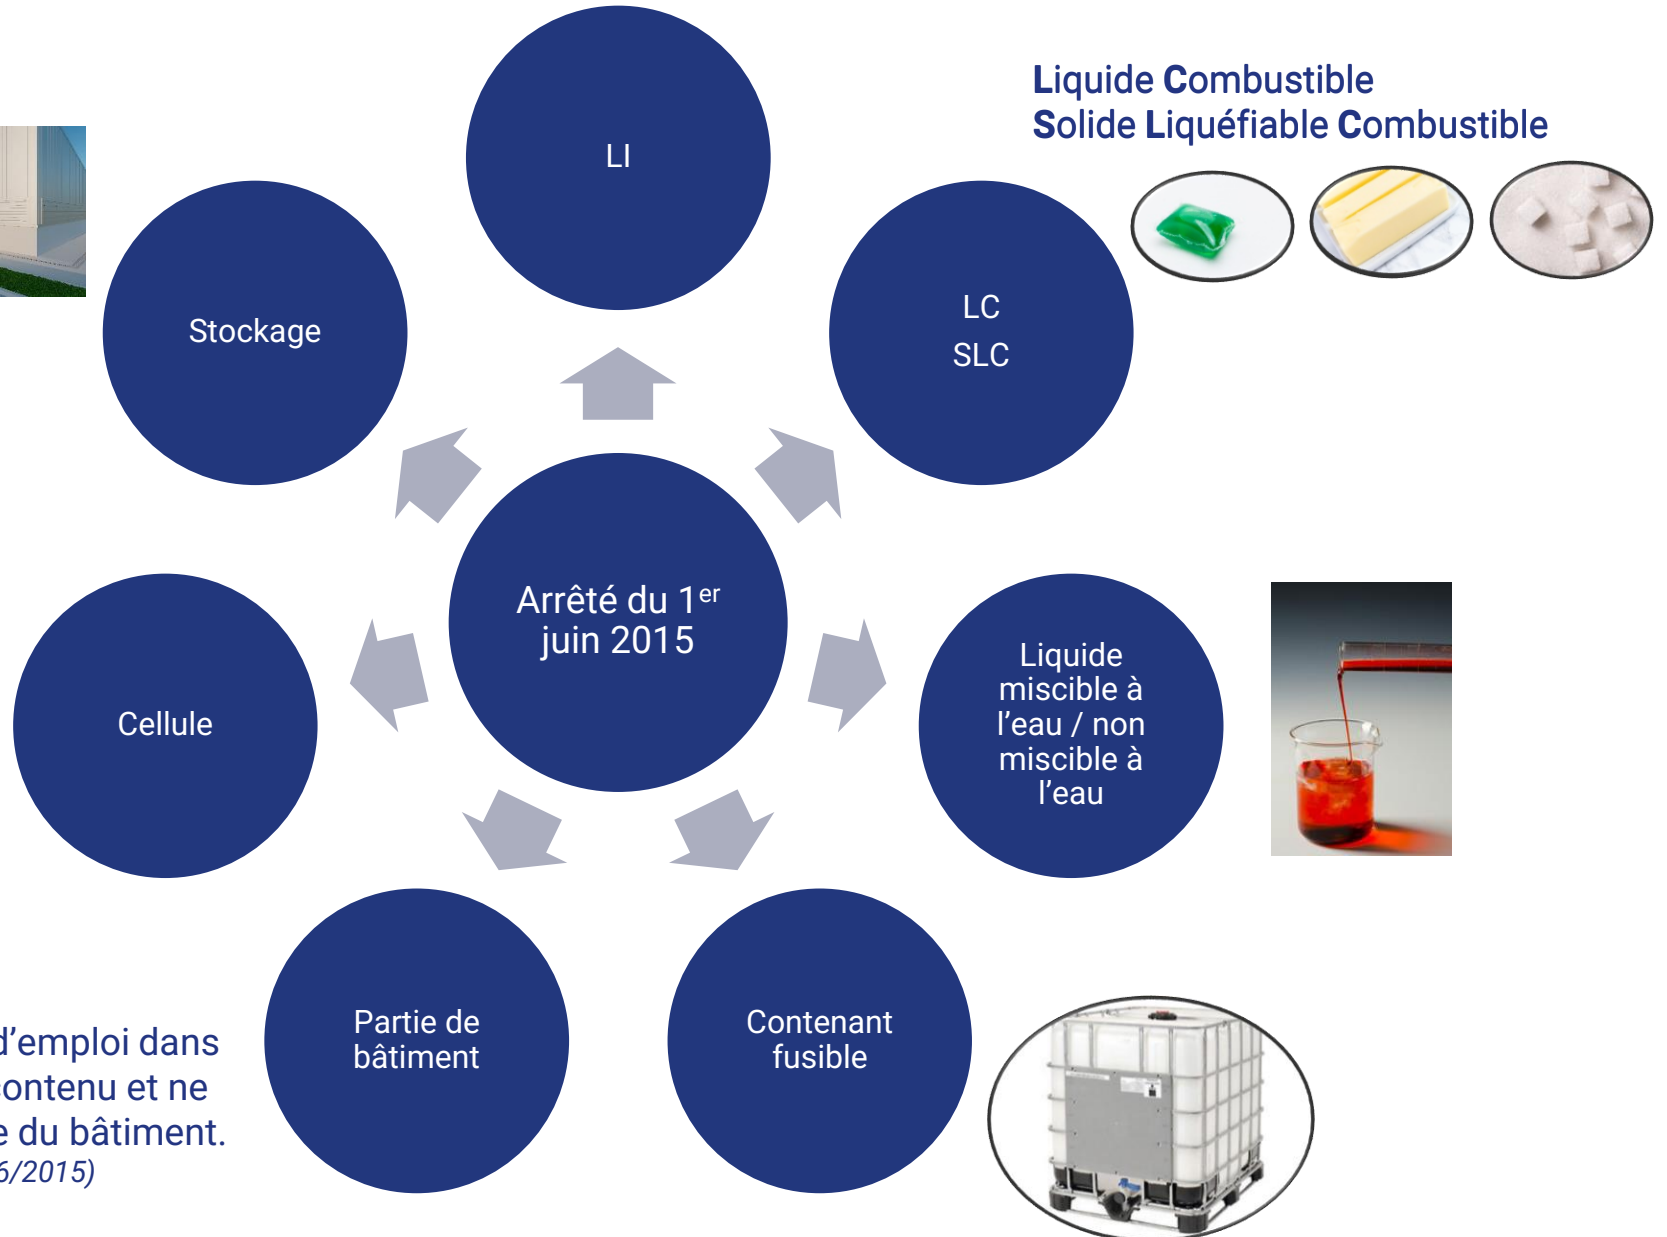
Liquide Combustible
Solide Liquéfiable Combustible

LI

Stockage

LC
SLC

Arrêté du 1$^{er}$ juin 2015

Cellule

Liquide miscible à l'eau / non miscible à l'eau

Partie de bâtiment

Contenant fusible

d'emploi dans
ontenu et ne
e du bâtiment.
6/2015)